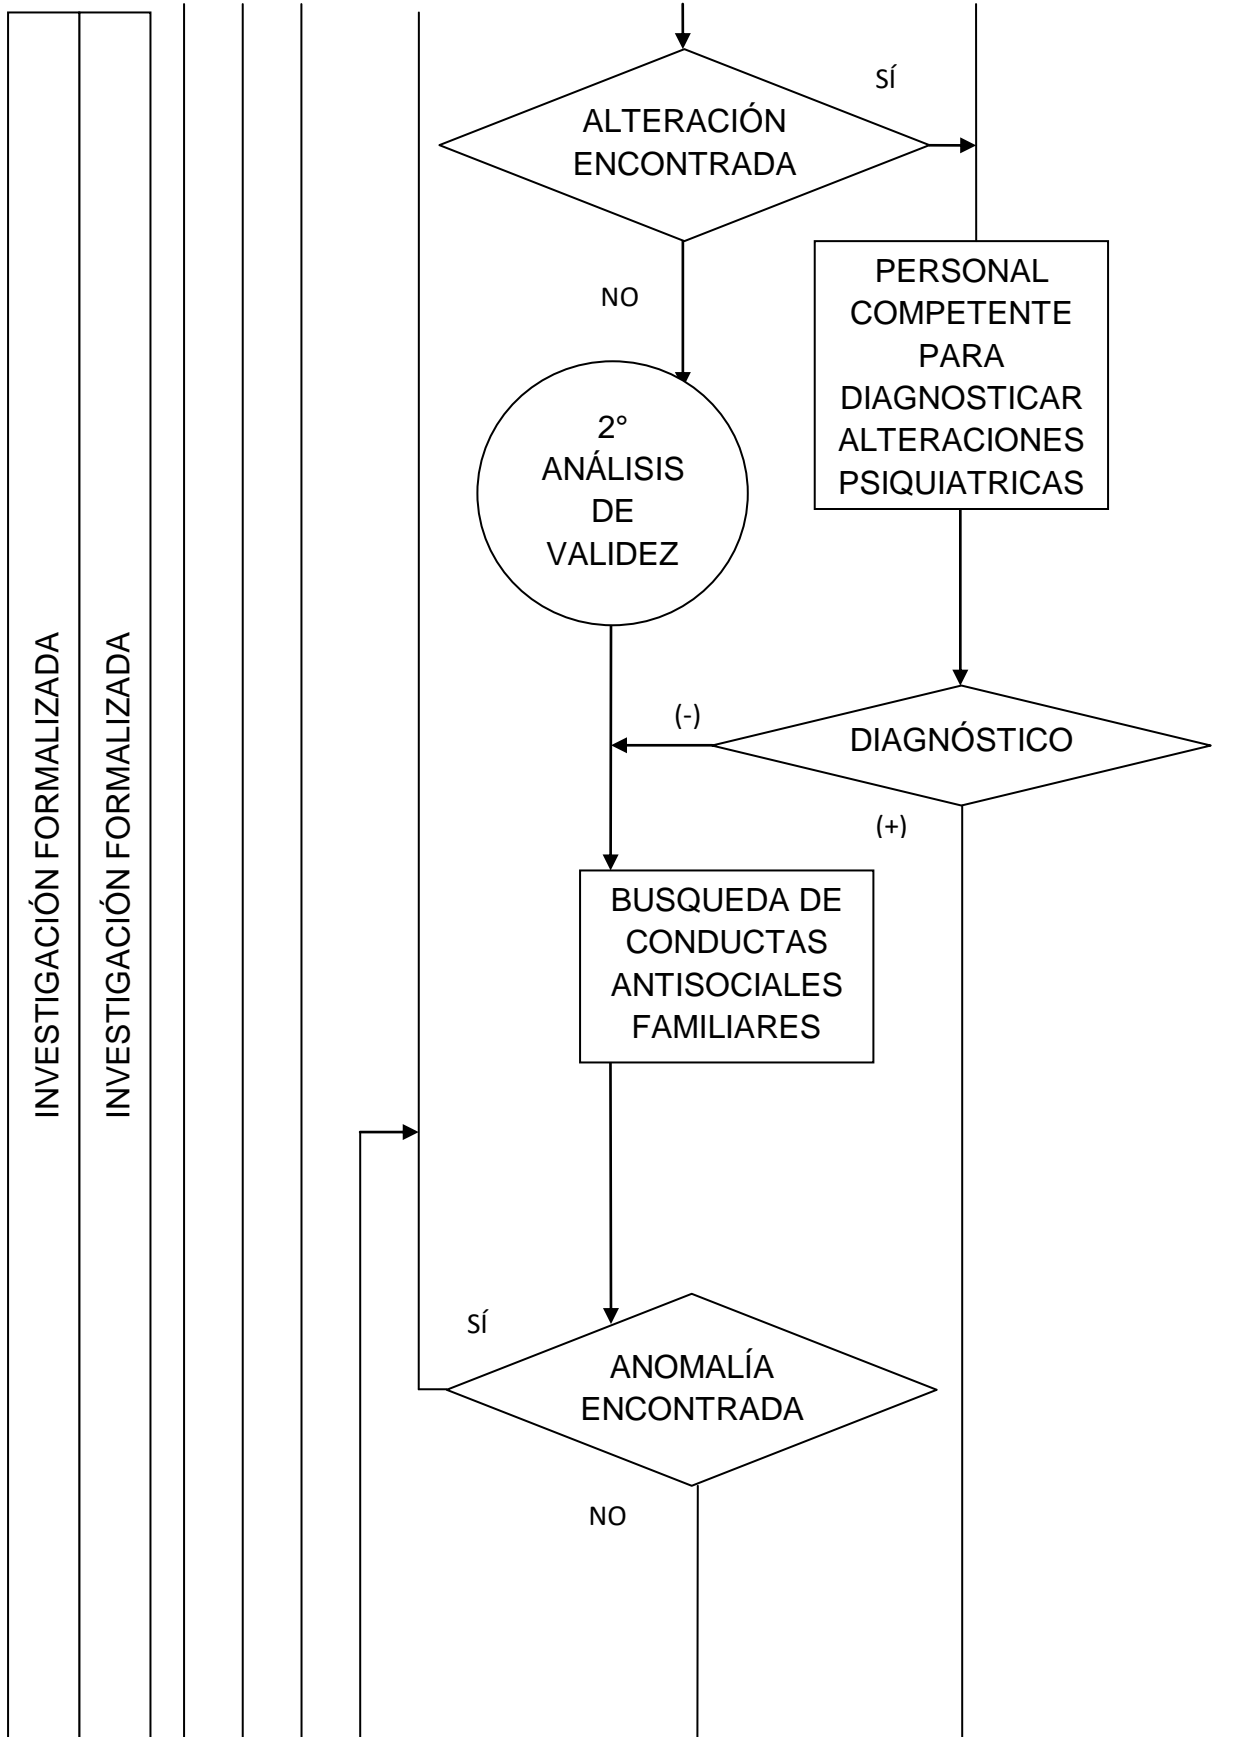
INVESTIGACIÓN FORMALIZADA

INVESTIGACIÓN FORMALIZADA

ALTERACIÓN ENCONTRADA

SÍ

NO

PERSONAL COMPETENTE PARA DIAGNOSTICAR ALTERACIONES PSIQUIATRICAS

2° ANÁLISIS DE VALIDEZ

(-)

DIAGNÓSTICO

(+)

BUSQUEDA DE CONDUCTAS ANTISOCIALES FAMILIARES

SÍ

ANOMALÍA ENCONTRADA

NO